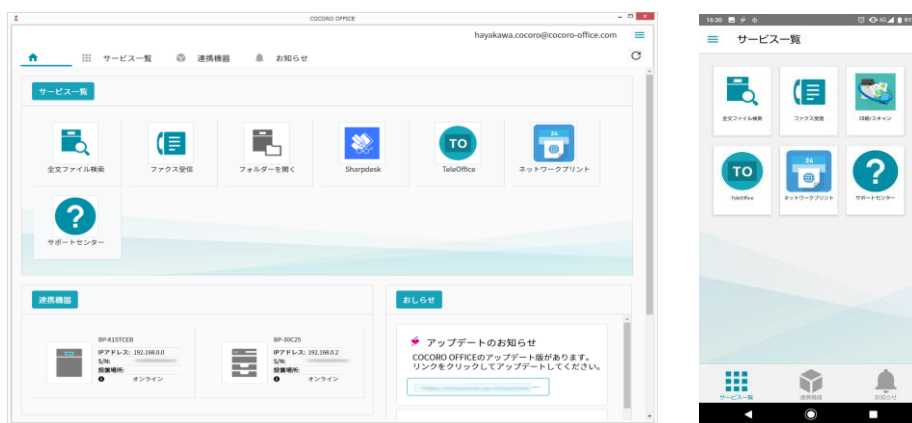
COCORO OFFICE

hayakawa.cocoro@cocoro-office.com

サービス一覧　連携機器　お知らせ

サービス一覧

全文ファイル検索　ファクス受信　フォルダーを開く　Sharpdesk　TeleOffice　ネットワークプリント

サポートセンター

連携機器

BP-X15TCEB
IPアドレス: 192.168.0.0
S/N:
設置場所:
オンライン

BP-30C25
IPアドレス: 192.168.0.2
S/N:
設置場所:
オンライン

おしらせ

アップデートのお知らせ
COCORO OFFICEのアップデート版があります。リンクをクリックしてアップデートしてください。

16:30

サービス一覧

全文ファイル検索　ファクス受信　印刷/スキャン

TeleOffice　ネットワークプリント　サポートセンター

サービス一覧　連携機器　お知らせ